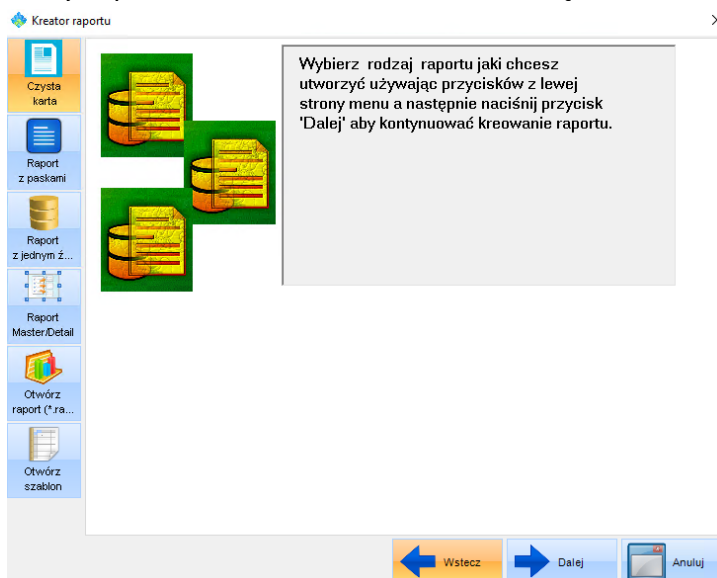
Kreator raportu

Czysta karta

Raport z paskami

Raport z jednym ź...

Raport Master/Detail

Otwórz raport (*.ra...

Otwórz szablon

Wybierz rodzaj raportu jaki chcesz utworzyć używając przycisków z lewej strony menu a następnie naciśnij przycisk 'Dalej' aby kontynuować kreowanie raportu.

Wstecz

Dalej

Anuluj